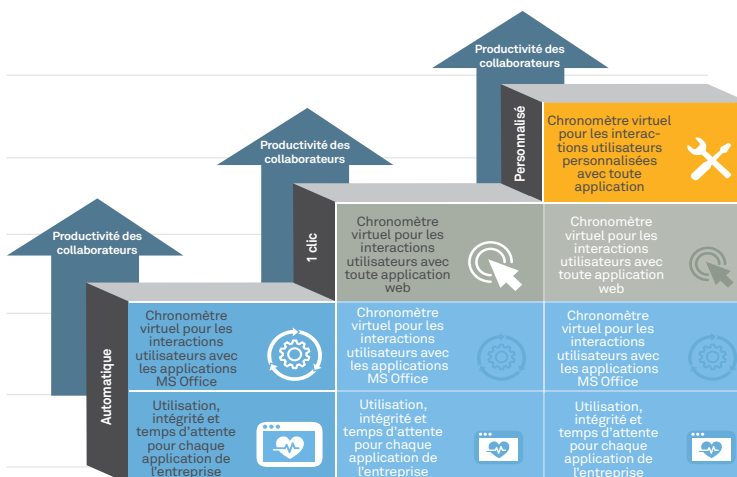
Productivité des collaborateurs

Personnalisé

Chronomètre virtuel pour les interactions utilisateurs personnalisées avec toute application

Productivité des collaborateurs

1 clic

Chronomètre virtuel pour les interactions utilisateurs avec toute application web

Chronomètre virtuel pour les interactions utilisateurs avec toute application web

Productivité des collaborateurs

Automatique

Chronomètre virtuel pour les interactions utilisateurs avec les applications MS Office

Chronomètre virtuel pour les interactions utilisateurs avec les applications MS Office

Chronomètre virtuel pour les interactions utilisateurs avec les applications MS Office

Utilisation, intégrité et temps d'attente pour chaque application de l'entreprise

Utilisation, intégrité et temps d'attente pour chaque application de l'entreprise

Utilisation, intégrité et temps d'attente pour chaque application de l'entreprise